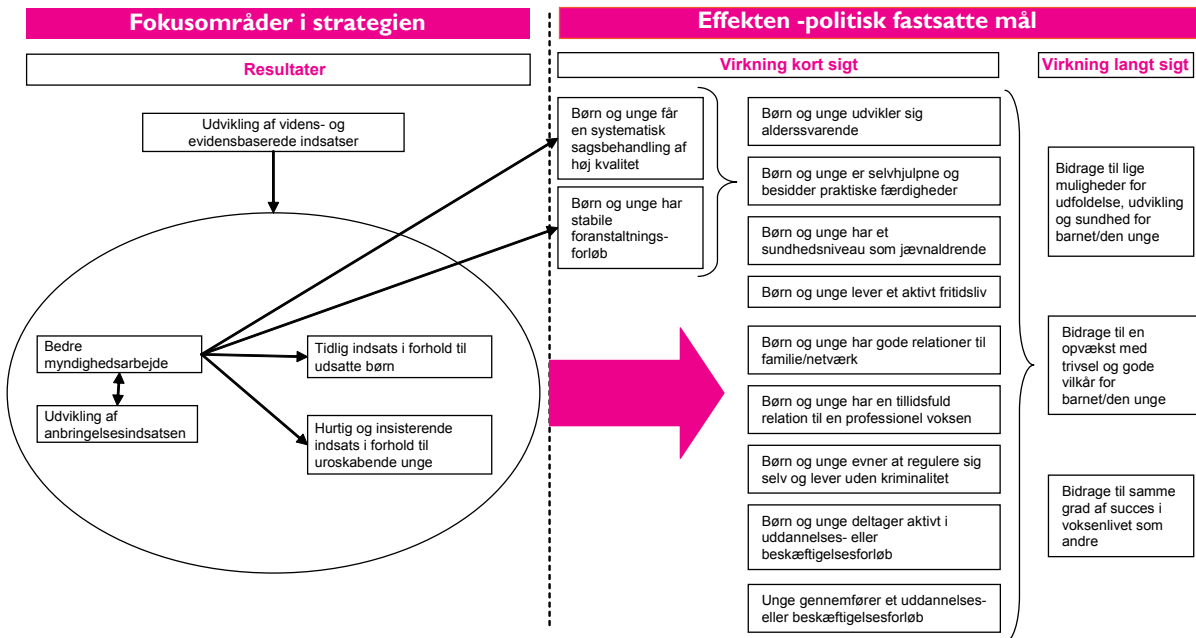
Fokusområder i strategien

Resultater

Udvikling af videns- og evidensbaserede indsatser

Bedre myndighedsarbejde

Udvikling af anbringelsesindsatsen

Tidlig indsats i forhold til udsatte børn

Hurtig og insisterende indsats i forhold til uroskabende unge

Effekten -politisk fastsatte mål

Virkning kort sigt

Børn og unge får en systematisk sagsbehandling af høj kvalitet

Børn og unge har stabile foranstaltningsforløb

Børn og unge udvikler sig alderssvarende

Børn og unge er selvhjulpne og besidder praktiske færdigheder

Børn og unge har et sundhedsniveau som jævnaldrende

Børn og unge lever et aktivt fritidsliv

Børn og unge har gode relationer til familie/netværk

Børn og unge har en tillidsfuld relation til en professionel voksen

Børn og unge evner at regulere sig selv og lever uden kriminalitet

Børn og unge deltager aktivt i uddannelses- eller beskæftigelsesforløb

Unge gennemfører et uddannelses- eller beskæftigelsesforløb

Virkning langt sigt

Bidrage til lige muligheder for udfoldelse, udvikling og sundhed for barnet/den unge

Bidrage til en opvækst med trivsel og gode vilkår for barnet/den unge

Bidrage til samme grad af succes i voksenlivet som andre